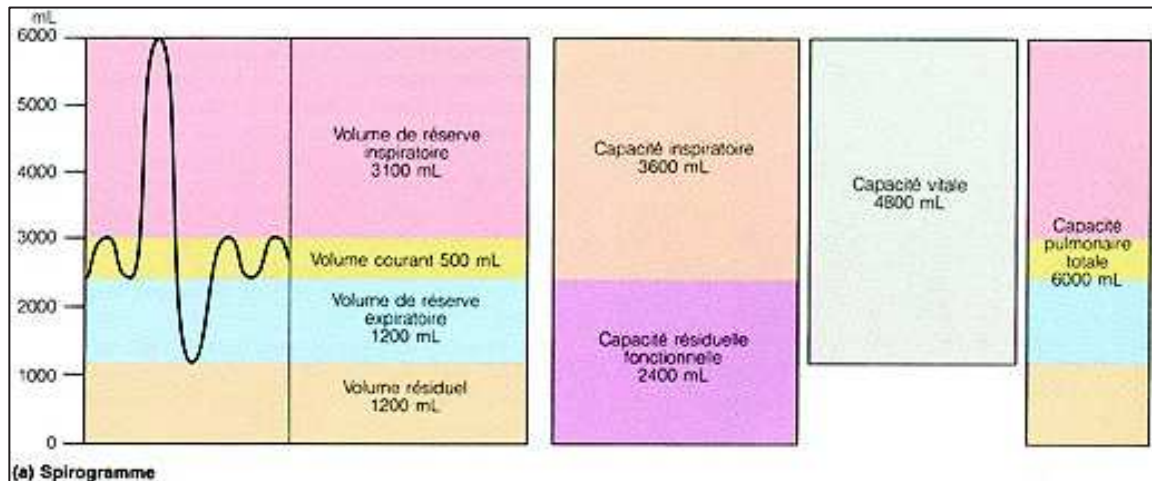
mL
6000
5000
4000
3000
2000
1000
0

Volume de réserve inspiratoire 3100 mL

Volume courant 500 mL

Volume de réserve expiratoire 1200 mL

Volume résiduel 1200 mL

Capacité inspiratoire 3600 mL

Capacité résiduelle fonctionnelle 2400 mL

Capacité vitale 4800 mL

Capacité pulmonaire totale 6000 mL

(a) Spirogramme